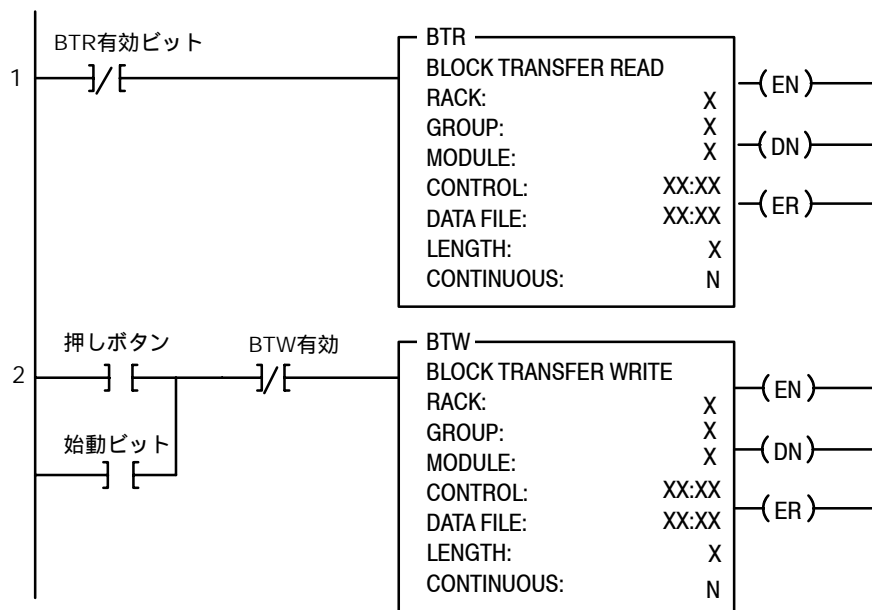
1

BTR有効ビット

BTR
BLOCK TRANSFER READ
RACK: X
GROUP: X
MODULE: X
CONTROL: XX:XX
DATA FILE: XX:XX
LENGTH: X
CONTINUOUS: N

EN
DN
ER

2

押しボタン

始動ビット

BTW有効

BTW
BLOCK TRANSFER WRITE
RACK: X
GROUP: X
MODULE: X
CONTROL: XX:XX
DATA FILE: XX:XX
LENGTH: X
CONTINUOUS: N

EN
DN
ER